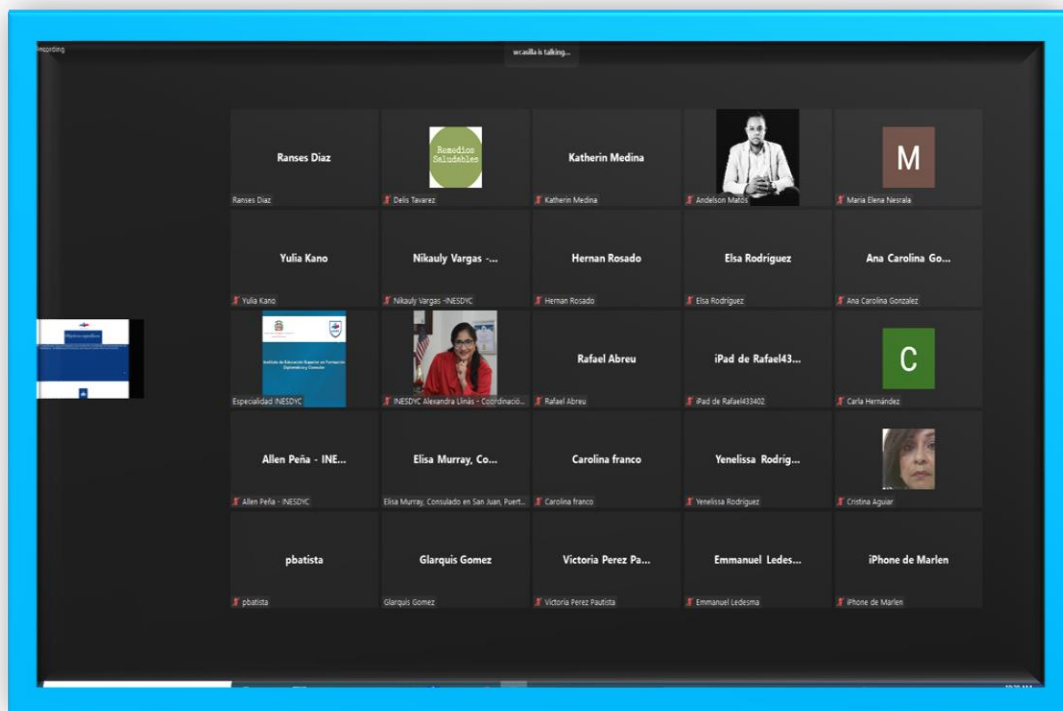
Recording

wcasilla is talking...

Ranses Diaz
Ranses Diaz

Remedios Saludables
Delis Tavarez

Katherin Medina
Katherin Medina

Andelson Matos

M
Maria Elena Nesrala

Yulia Kano
Yulia Kano

Nikauly Vargas -...
Nikauly Vargas -INESDYC

Hernan Rosado
Hernan Rosado

Elsa Rodriguez
Elsa Rodriguez

Ana Carolina Go...
Ana Carolina Gonzalez

Instituto de Educación Superior en Formación Diplomática y Consular
Especialidad INESDYC

INESDYC Alexandra Llinás - Coordinació...

Rafael Abreu
Rafael Abreu

iPad de Rafael43...
iPad de Rafael433402

C
Carla Hernández

Allen Peña - INE...
Allen Peña - INESDYC

Elisa Murray, Co...
Elisa Murray, Consulado en San Juan, Puert...

Carolina franco
Carolina franco

Yenelissa Rodrig...
Yenelissa Rodriguez

Cristina Aguiar

pbatista
pbatista

Glarquis Gomez
Glarquis Gomez

Victoria Perez Pa...
Victoria Perez Pautista

Emmanuel Ledes...
Emmanuel Ledesma

iPhone de Marlen
iPhone de Marlen